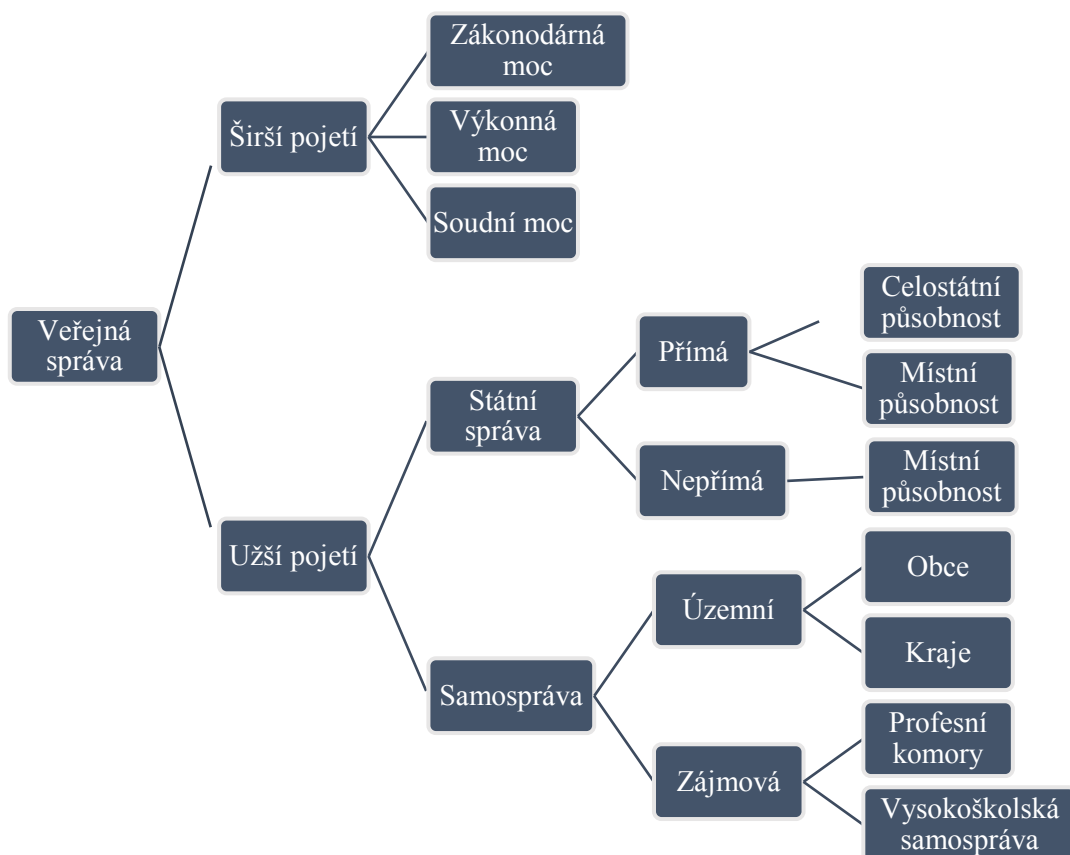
Veřejná správa

Širší pojetí

Zákonodárná moc

Výkonná moc

Soudní moc

Užší pojetí

Státní správa

Přímá

Celostátní působnost

Místní působnost

Nepřímá

Místní působnost

Samospráva

Územní

Obce

Kraje

Zájmová

Profesní komory

Vysokoškolská samospráva